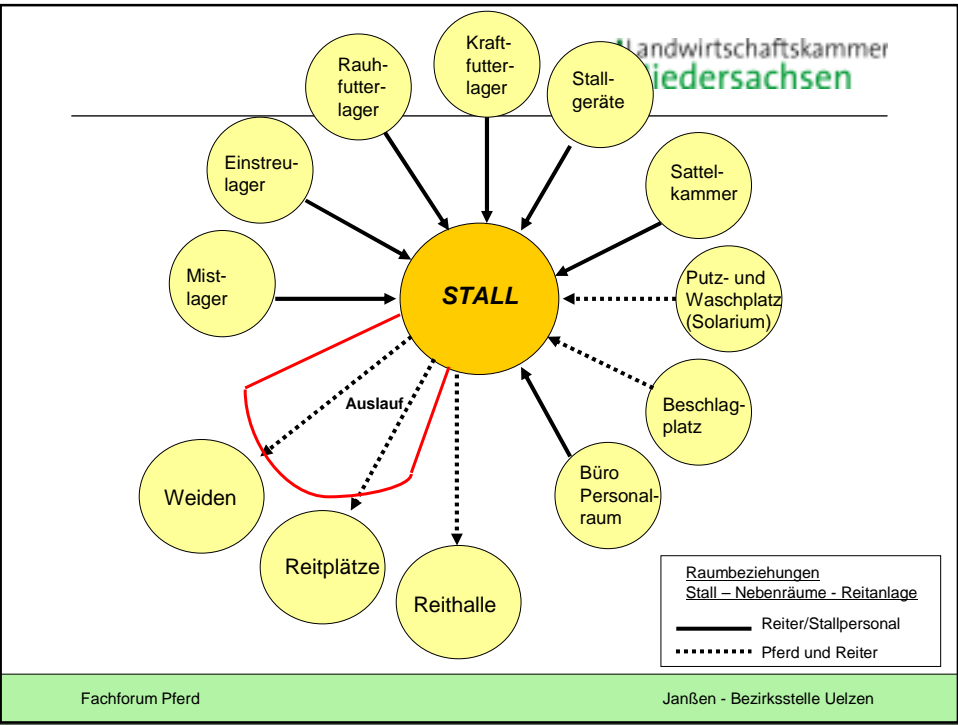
Landwirtschaftskammer Niedersachsen

Rauhfutterlager

Kraftfutterlager

Stallgeräte

Einstreulager

Sattelkammer

Mistlager

STALL

Putz- und Waschplatz (Solarium)

Auslauf

Beschlagplatz

Weiden

Büro Personalraum

Reitplätze

Reithalle

Raumbeziehungen
Stall – Nebenräume - Reitanlage

Reiter/Stallpersonal

Pferd und Reiter

Fachforum Pferd

Janßen - Bezirksstelle Uelzen